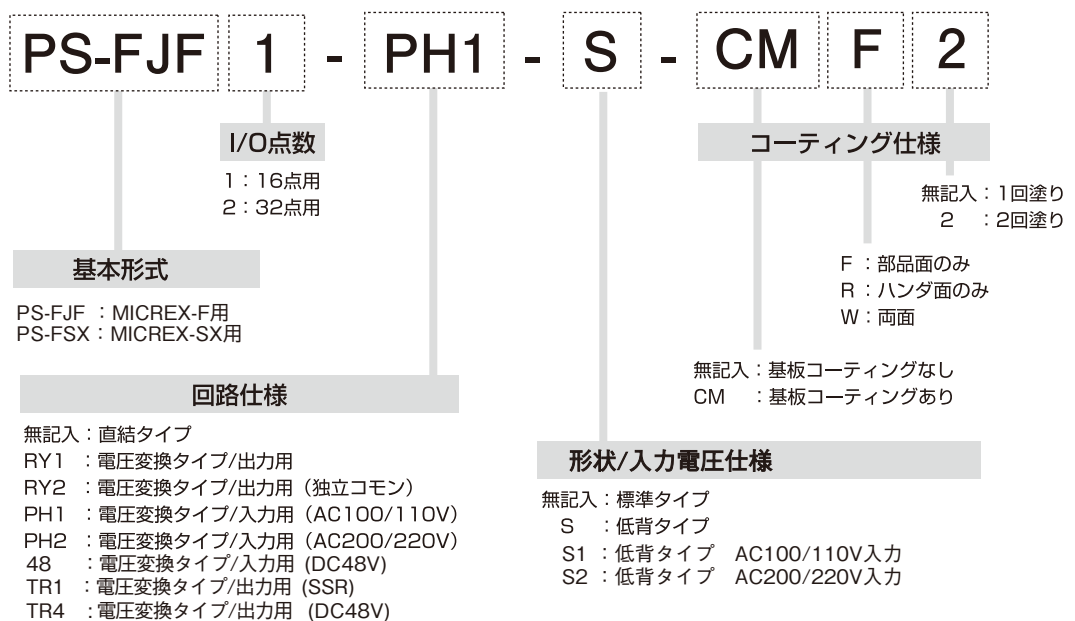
PS-FJF 1 - PH1 - S - CM F 2

I/O点数
1：16点用
2：32点用

基本形式
PS-FJF ：MICREX-F用
PS-FSX：MICREX-SX用

回路仕様
無記入：直結タイプ
RY1 ：電圧変換タイプ/出力用
RY2 ：電圧変換タイプ/出力用（独立コモン）
PH1 ：電圧変換タイプ/入力用（AC100/110V）
PH2 ：電圧変換タイプ/入力用（AC200/220V）
48 ：電圧変換タイプ/入力用（DC48V）
TR1 ：電圧変換タイプ/出力用（SSR）
TR4 ：電圧変換タイプ/出力用（DC48V）

コーティング仕様
無記入：1回塗り
2 ：2回塗り

F ：部品面のみ
R ：ハンダ面のみ
W：両面

無記入：基板コーティングなし
CM ：基板コーティングあり

形状/入力電圧仕様
無記入：標準タイプ
S ：低背タイプ
S1 ：低背タイプ AC100/110V入力
S2 ：低背タイプ AC200/220V入力